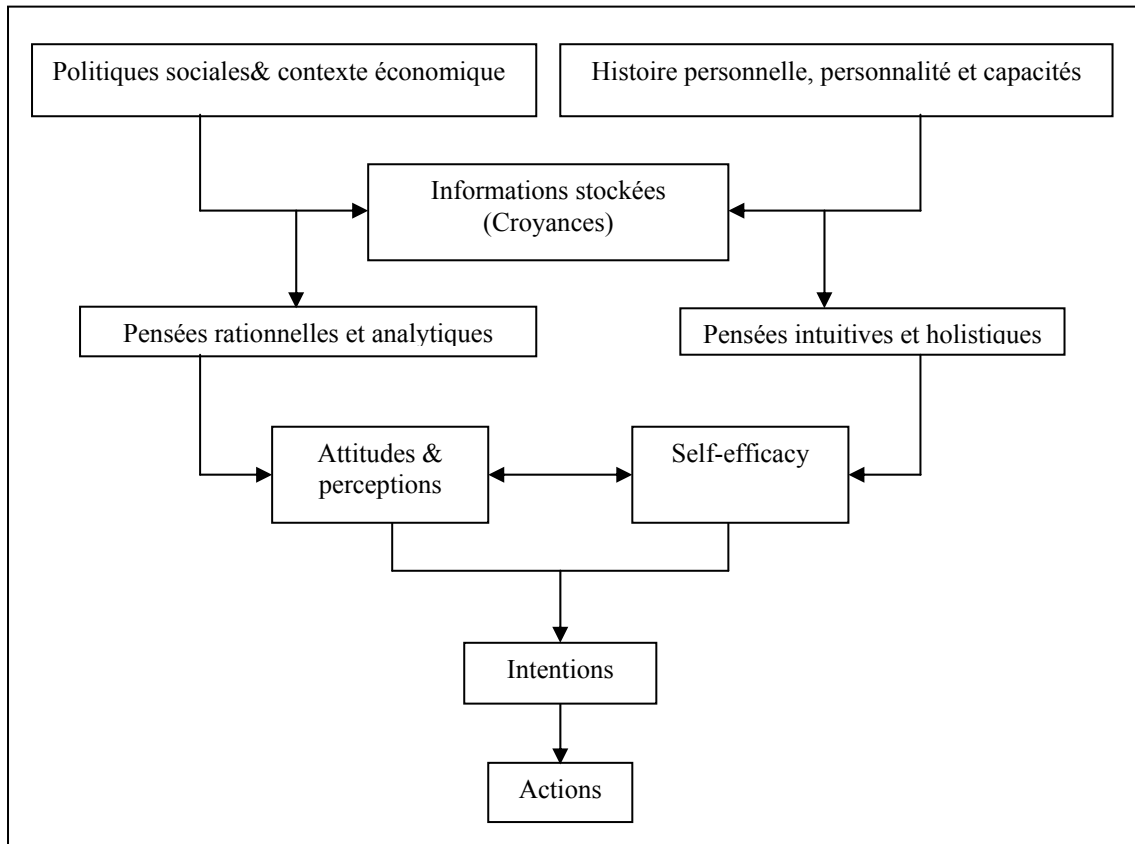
Politiques sociales& contexte économique

Histoire personnelle, personnalité et capacités

Informations stockées (Croyances)

Pensées rationnelles et analytiques

Pensées intuitives et holistiques

Attitudes & perceptions

Self-efficacy

Intentions

Actions